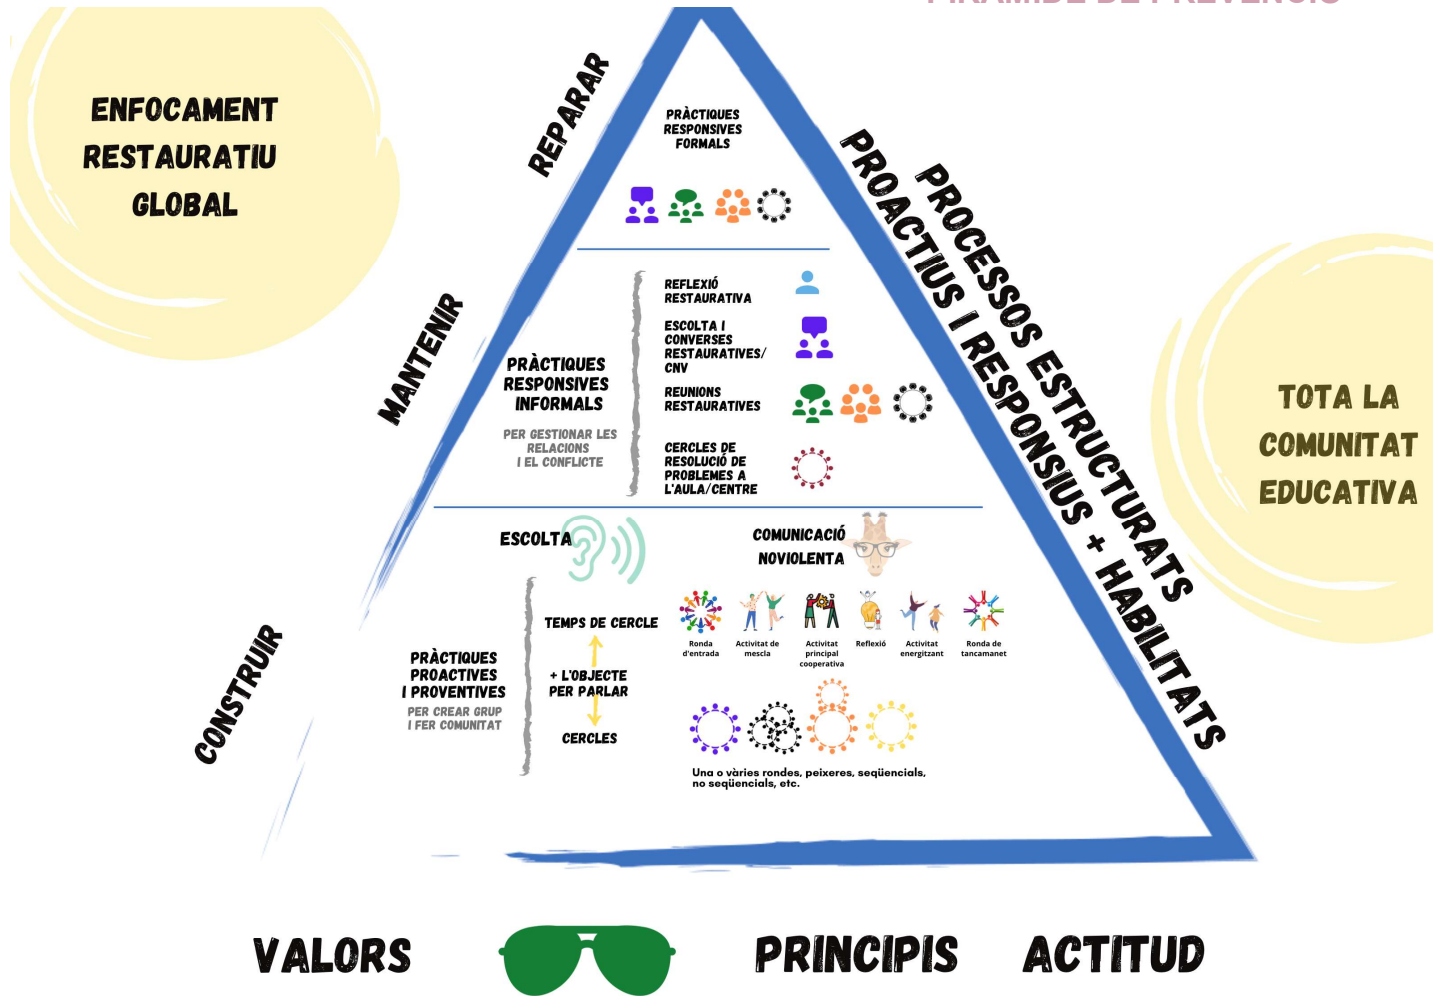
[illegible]

ENFOCAMENT RESTAURATIU GLOBAL

REPARAR

PRÀCTIQUES RESPONSIVES FORMALS

MANTENIR

PRÀCTIQUES RESPONSIVES INFORMALS

PER GESTIONAR LES RELACIONS I EL CONFLICTE

REFLEXIÓ RESTAURATIVA

ESCOLTA I CONVERSES RESTAURATIVES/ CNV

REUNIONS RESTAURATIVES

CERCLES DE RESOLUCIÓ DE PROBLEMES A L'AULA/CENTRE

CONSTRUIR

ESCOLTA

COMUNICACIÓ NOVIOLENTA

PRÀCTIQUES PROACTIVES I PROVENTIVES

PER CREAR GRUP I FER COMUNITAT

TEMPS DE CERCLE

+ L'OBJECTE PER PARLAR

CERCLES

Ronda d'entrada

Activitat de mescla

Activitat principal cooperativa

Reflexió

Activitat energitzant

Ronda de tancamanet

Una o vàries rondes, peixeres, seqüencials, no seqüencials, etc.

PROCESSOS ESTRUCTURATS PROACTIUS I RESPONSIUS + HABILITATS

TOTA LA COMUNITAT EDUCATIVA

VALORS

PRINCIPIS

ACTITUD